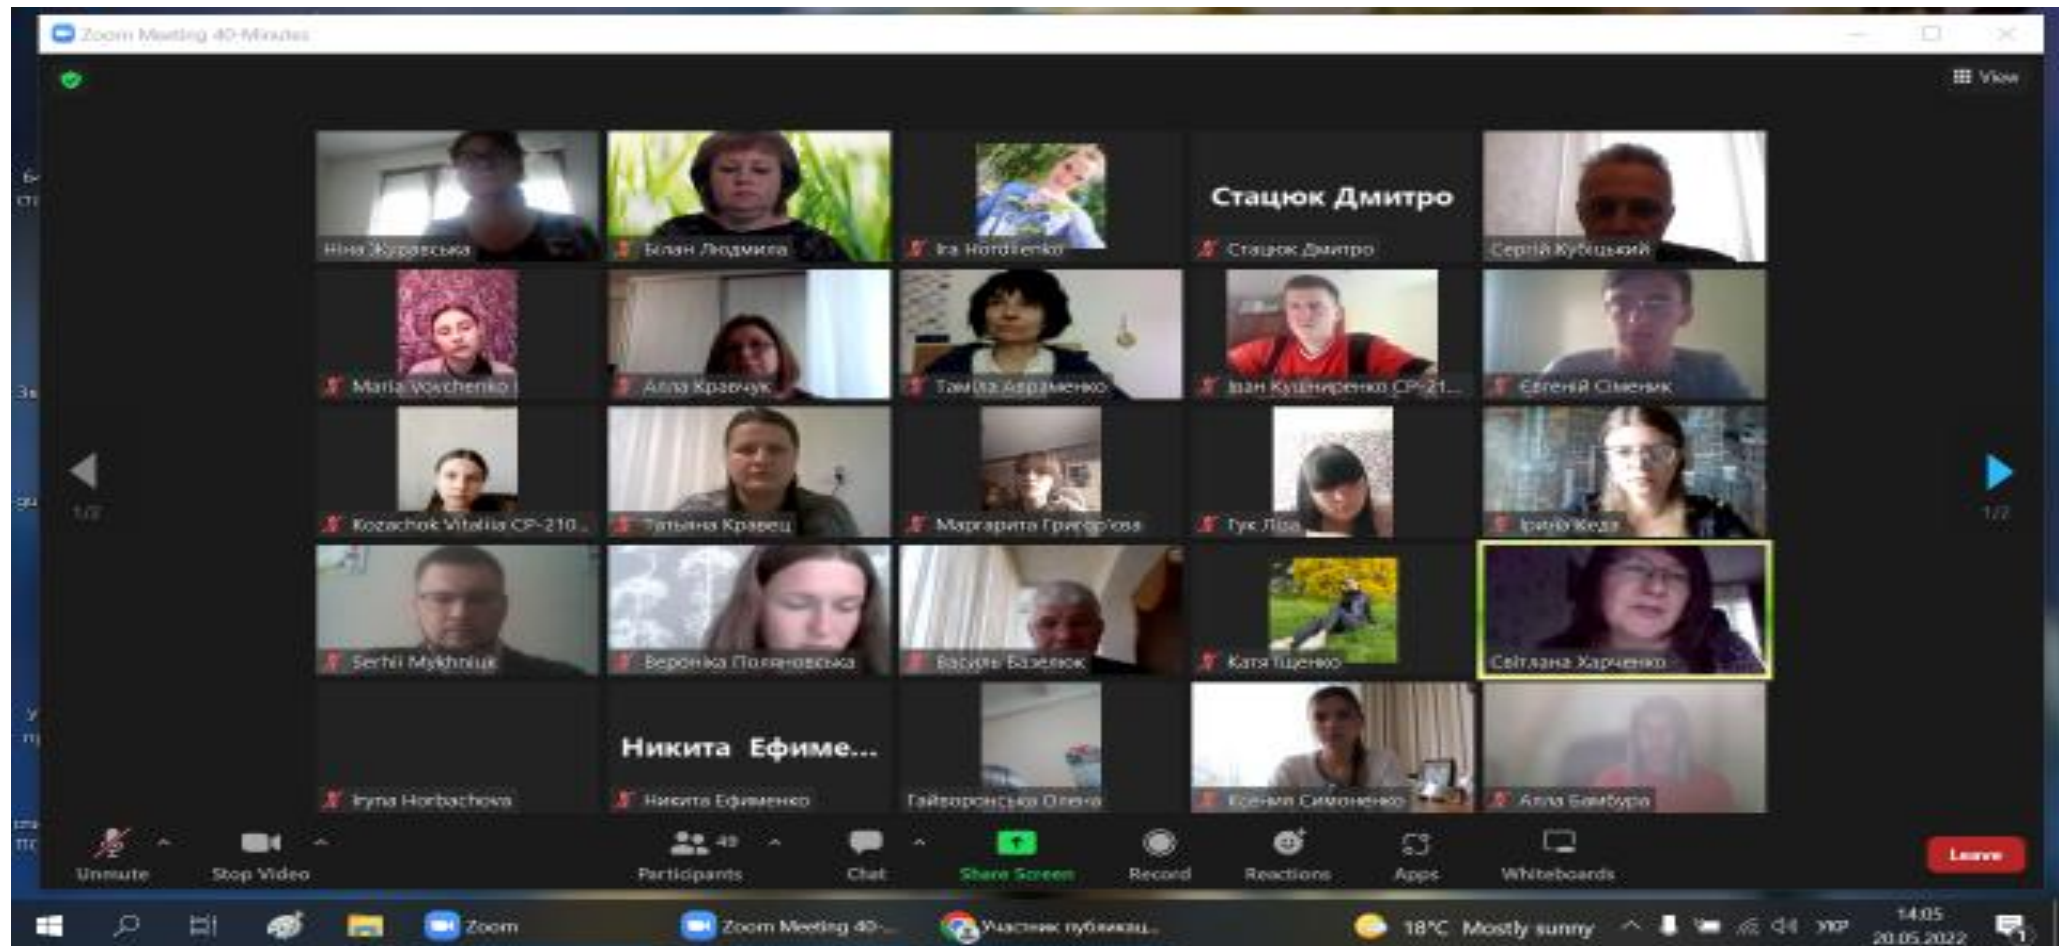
Zoom Meeting 40-Minutes

View

Ніна Журавська
Білан Людмила
Ira Hordiienko
Стацюк Дмитро
Стацюк Дмитро
Сергій Кубіцький
Maria Vovchenko
Алла Кравчук
Тамі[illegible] Авраменко
Іван Кушниренко СР-21...
Євгеній Сіменик
Kozachok Vitaliia CP-210...
Тетяна Кравець
Маргарита Григор'єва
Гук Ліза
Ірина Жеда
Serhii Mykhniuk
Вероніка Поляновська
Василь Базелюк
Катя Тіщенко
Світлана Харченко
Никита Ефиме...
Iryna Horbachova
Никита Ефименко
Гайворонська Олена
Ксенія Симоненко
Алла Бамбура

1/2
1/2

Unmute
Stop Video
Participants 49
Chat
Share Screen
Record
Reactions
Apps
Whiteboards
Leave

Zoom
Zoom Meeting 40-...
Учасник публікац...
18°C Mostly sunny
УКР
14:05
20.05.2022